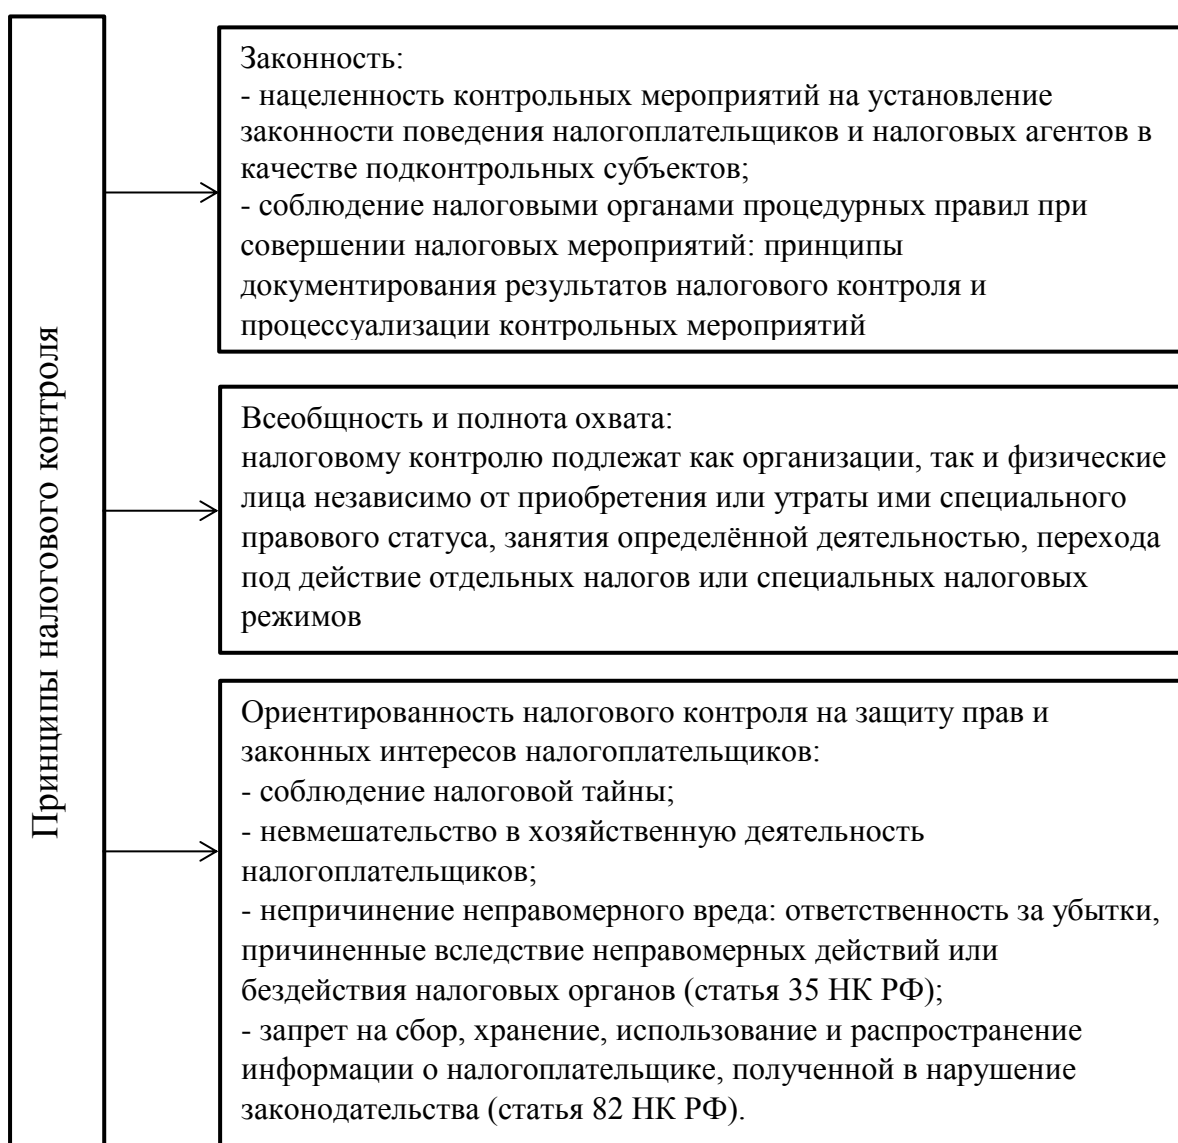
Принципы налогового контроля

Законность:
- нацеленность контрольных мероприятий на установление законности поведения налогоплательщиков и налоговых агентов в качестве подконтрольных субъектов;
- соблюдение налоговыми органами процедурных правил при совершении налоговых мероприятий: принципы документирования результатов налогового контроля и процессуализации контрольных мероприятий

Всеобщность и полнота охвата:
налоговому контролю подлежат как организации, так и физические лица независимо от приобретения или утраты ими специального правового статуса, занятия определённой деятельностью, перехода под действие отдельных налогов или специальных налоговых режимов

Ориентированность налогового контроля на защиту прав и законных интересов налогоплательщиков:
- соблюдение налоговой тайны;
- невмешательство в хозяйственную деятельность налогоплательщиков;
- непричинение неправомерного вреда: ответственность за убытки, причиненные вследствие неправомерных действий или бездействия налоговых органов (статья 35 НК РФ);
- запрет на сбор, хранение, использование и распространение информации о налогоплательщике, полученной в нарушение законодательства (статья 82 НК РФ).